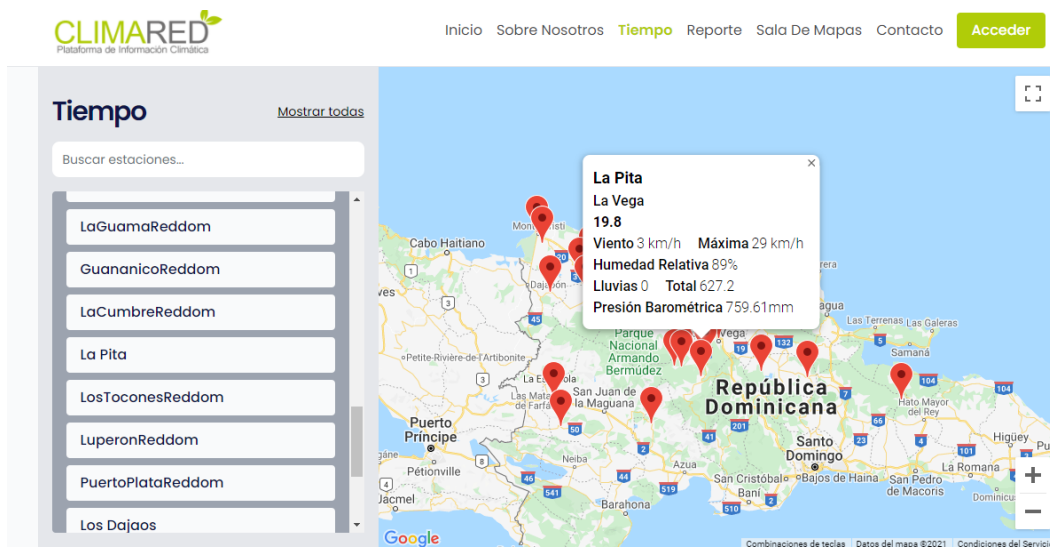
CLIMARED
Plataforma de Información Climática

Inicio Sobre Nosotros Tiempo Reporte Sala De Mapas Contacto Acceder

Tiempo
Mostrar todas

Buscar estaciones...

LaGuamaReddom
GuananicoReddom
LaCumbreReddom
La Pita
LosToconesReddom
LuperonReddom
PuertoPlataReddom
Los Dajaos

La Pita
La Vega
19.8
Viento 3 km/h Máxima 29 km/h
Humedad Relativa 89%
Lluvias 0 Total 627.2
Presión Barométrica 759.61mm

Cabo Haitiano
Monte Cristi
Dajabón
Parque Nacional Armando Bermúdez
Vega
Las Terrenas
Las Galeras
Samaná
Petite-Rivière-de-l'Artibonite
República Dominicana
San Juan de la Maguana
Las Matas de Farfán
Puerto Príncipe
Pétionville
Jacmel
Hato Mayor del Rey
Santo Domingo
Higüey
La Romana
San Pedro de Macorís
San Cristóbal
Baní
Bajos de Haina
Barahona
Google
Combinaciones de teclas
Datos del mapa ©2021
Condiciones del Servicio